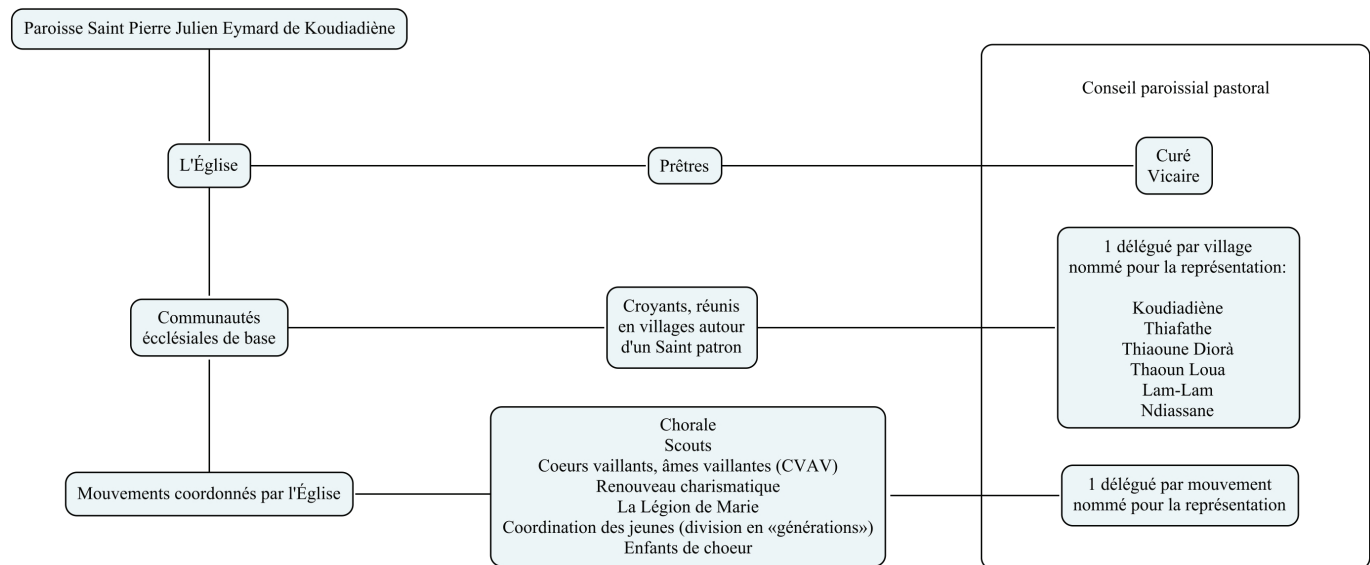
Paroisse Saint Pierre Julien Eymard de Koudiadiène

L'Église

Prêtres

Conseil paroissial pastoral

Curé
Vicaire

Communautés écclésiales de base

Croyants, réunis en villages autour d'un Saint patron

1 délégué par village nommé pour la représentation:

Koudiadiène
Thiafathe
Thiaoune Diorà
Thaoun Loua
Lam-Lam
Ndiassane

Mouvements coordonnés par l'Église

Chorale
Scouts
Coeurs vaillants, âmes vaillantes (CVAV)
Renouveau charismatique
La Légion de Marie
Coordination des jeunes (division en «générations»)
Enfants de choeur

1 délégué par mouvement nommé pour la représentation